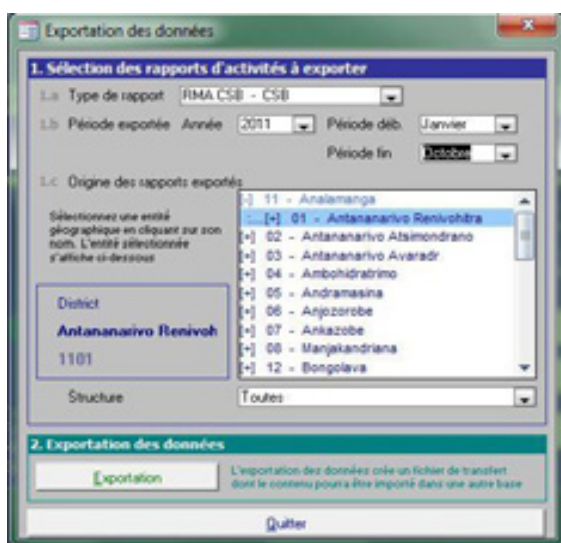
Exportation des données

1. Sélection des rapports d'activités à exporter

1.a Type de rapport RMA CSB - CSB

1.b Période exportée Année 2011 Période déb. Janvier

Période fin Octobre

1.c Origine des rapports exportés

Sélectionnez une entité géographique en cliquant sur son nom. L'entité sélectionnée s'affiche ci-dessous

District

Antananarivo Renivoh

1101

[-] 11 - Analamanga
[+] 01 - Antananarivo Renivohitra
[+] 02 - Antananarivo Atsimondrano
[+] 03 - Antananarivo Avaradr
[+] 04 - Ambohidratrimo
[+] 05 - Andramasina
[+] 06 - Anjozorobe
[+] 07 - Ankazobe
[+] 08 - Manjakandriana
[+] 12 - Bongolava

Structure Toutes

2. Exportation des données

Exportation

L'exportation des données crée un fichier de transfert dont le contenu pourra être importé dans une autre base

Quitter